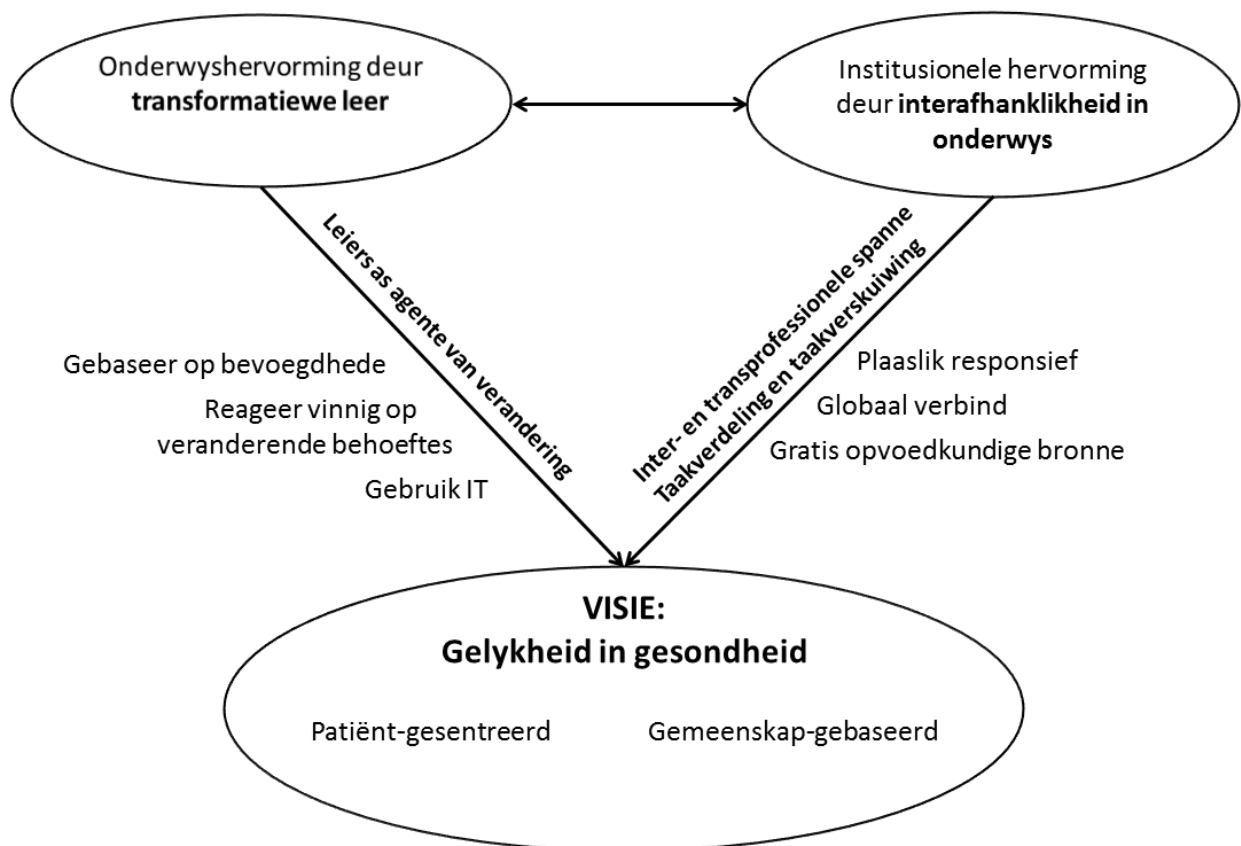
Onderwyshervorming deur **transformatiewe leer**

Institusionele hervorming deur **interafhanklikheid in onderwys**

**Leiers as agente van verandering**

**Inter- en transprofessionele spanne**
**Taakverdeling en taakverskuiwing**

Gebaseer op bevoegdhede

Reageer vinnig op veranderende behoeftes

Gebruik IT

Plaaslik responsief

Globaal verbind

Gratis opvoedkundige bronne

**VISIE:**
**Gelykheid in gesondheid**

Patiënt-gesentreerd

Gemeenskap-gebaseerd